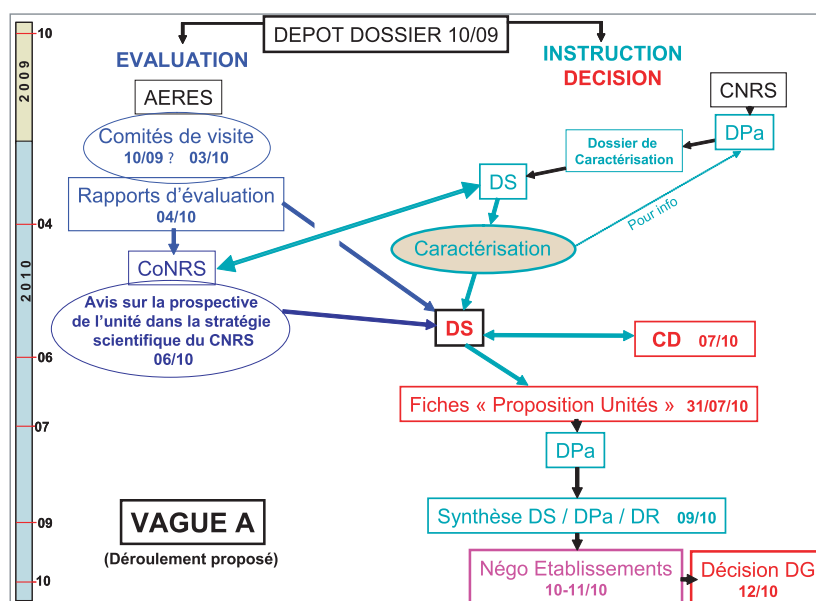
10
2009
04
2010
06
07
09
10

DEPOT DOSSIER 10/09

EVALUATION

AERES

Comités de visite
10/09 ? 03/10

Rapports d'évaluation
04/10

CoNRS

Avis sur la prospective de l'unité dans la stratégie scientifique du CNRS
06/10

INSTRUCTION
DECISION

CNRS

DPa

Dossier de Caractérisation

DS

Pour info

Caractérisation

DS

CD 07/10

Fiches « Proposition Unités » 31/07/10

DPa

Synthèse DS / DPa / DR 09/10

VAGUE A

(Déroulement proposé)

Négo Etablissements
10-11/10

Décision DG
12/10